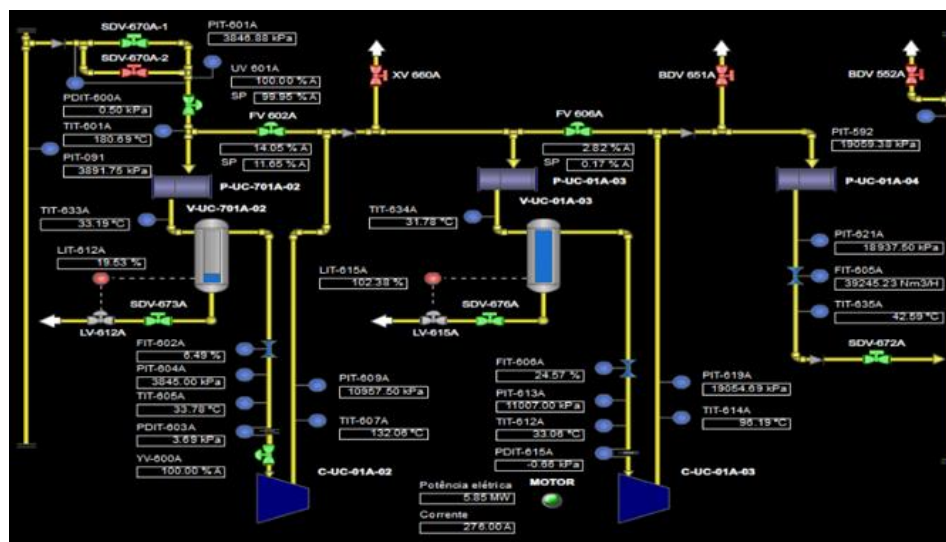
SDV-670A-1
PIT-601A
3846.88 kPa
SDV-670A-2
UV 601A
100.00 % A
SP 99.95 % A
PDIT-600A
0.50 kPa
TIT-601A
180.69 °C
PIT-091
3891.75 kPa
FV 602A
14.05 % A
SP 11.65 % A
XV 660A
FV 606A
2.82 % A
SP 0.17 % A
BDV 651A
BDV 552A
PIT-592
19059.38 kPa
P-UC-701A-02
V-UC-701A-02
P-UC-01A-03
V-UC-01A-03
P-UC-01A-04
TIT-633A
33.19 °C
TIT-634A
31.78 °C
LIT-612A
19.53 %
LIT-615A
102.38 %
PIT-621A
18937.50 kPa
FIT-605A
39245.23 Nm3/H
TIT-635A
42.59 °C
SDV-673A
LV-612A
SDV-676A
LV-615A
SDV-672A
FIT-602A
6.49 %
PIT-604A
3845.00 kPa
TIT-605A
33.78 °C
PDIT-603A
3.69 kPa
YV-600A
100.00 % A
PIT-609A
10957.50 kPa
TIT-607A
132.06 °C
FIT-606A
24.57 %
PIT-613A
11007.00 kPa
TIT-612A
33.06 °C
PDIT-615A
-0.66 kPa
PIT-619A
19054.69 kPa
TIT-614A
96.19 °C
C-UC-01A-02
C-UC-01A-03
Potência elétrica
5.85 MW
Corrente
276.00 A
MOTOR